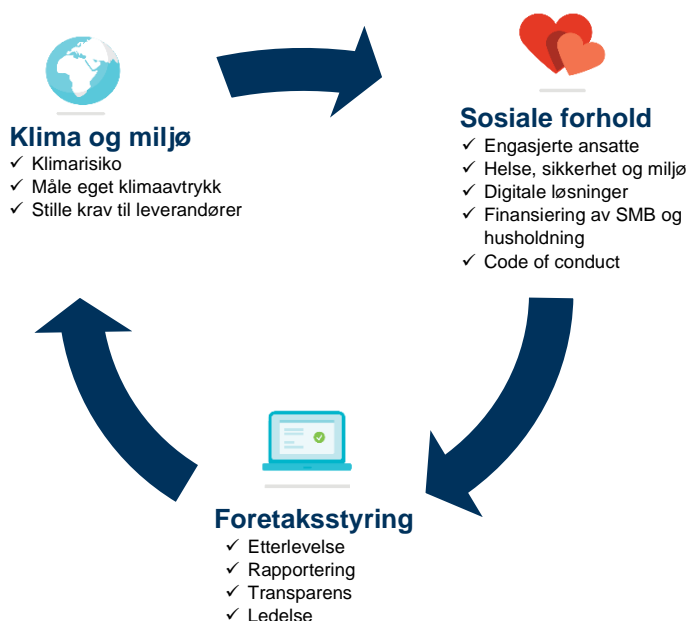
Klima og miljø
✓ Klimarisiko
✓ Måle eget klimaavtrykk
✓ Stille krav til leverandører

Sosiale forhold
✓ Engasjerte ansatte
✓ Helse, sikkerhet og miljø
✓ Digitale løsninger
✓ Finansiering av SMB og husholdning
✓ Code of conduct

Foretaksstyring
✓ Etterlevelse
✓ Rapportering
✓ Transparens
✓ Ledelse